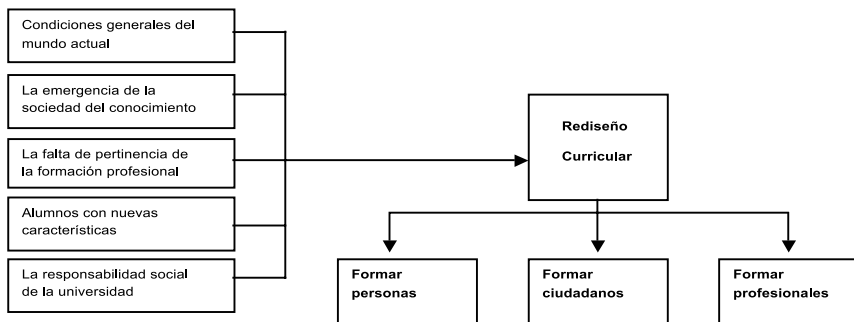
Condiciones generales del mundo actual

La emergencia de la sociedad del conocimiento

La falta de pertinencia de la formación profesional

Alumnos con nuevas características

La responsabilidad social de la universidad

Rediseño Curricular

Formar personas

Formar ciudadanos

Formar profesionales